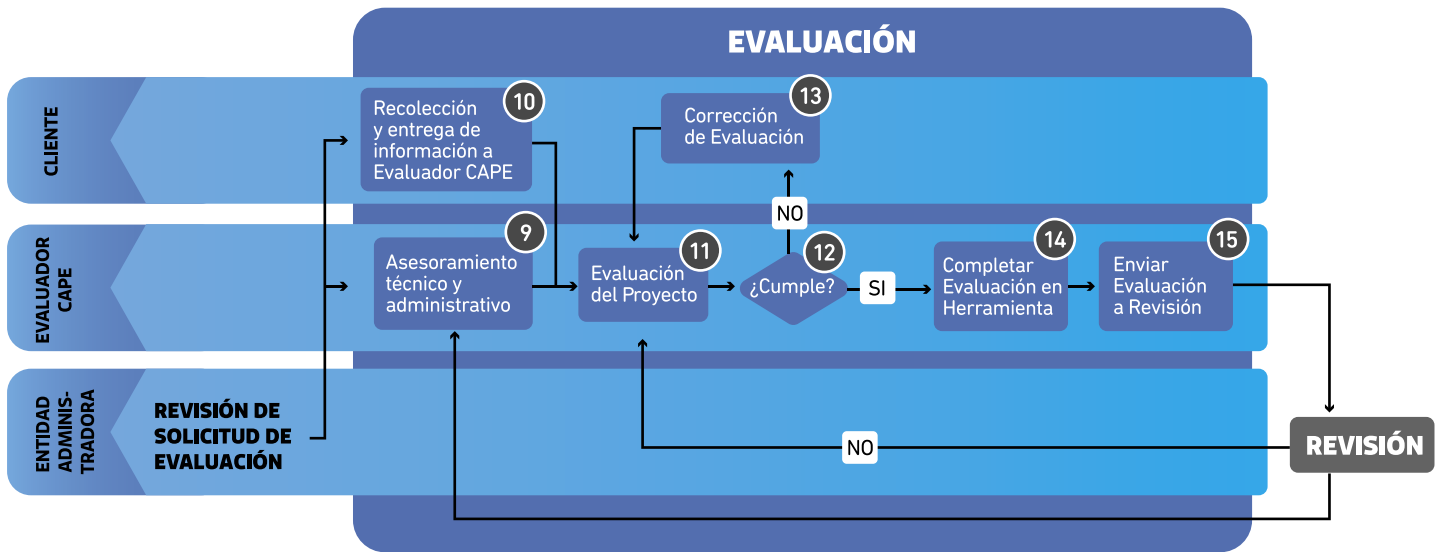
EVALUACIÓN

CLIENTE

EVALUADOR CAPE

ENTIDAD ADMINISTRADORA

10
Recolección y entrega de información a Evaluador CAPE

13
Corrección de Evaluación

NO

9
Asesoramiento técnico y administrativo

11
Evaluación del Proyecto

12
¿Cumple?

SI

14
Completar Evaluación en Herramienta

15
Enviar Evaluación a Revisión

REVISIÓN DE SOLICITUD DE EVALUACIÓN

NO

REVISIÓN